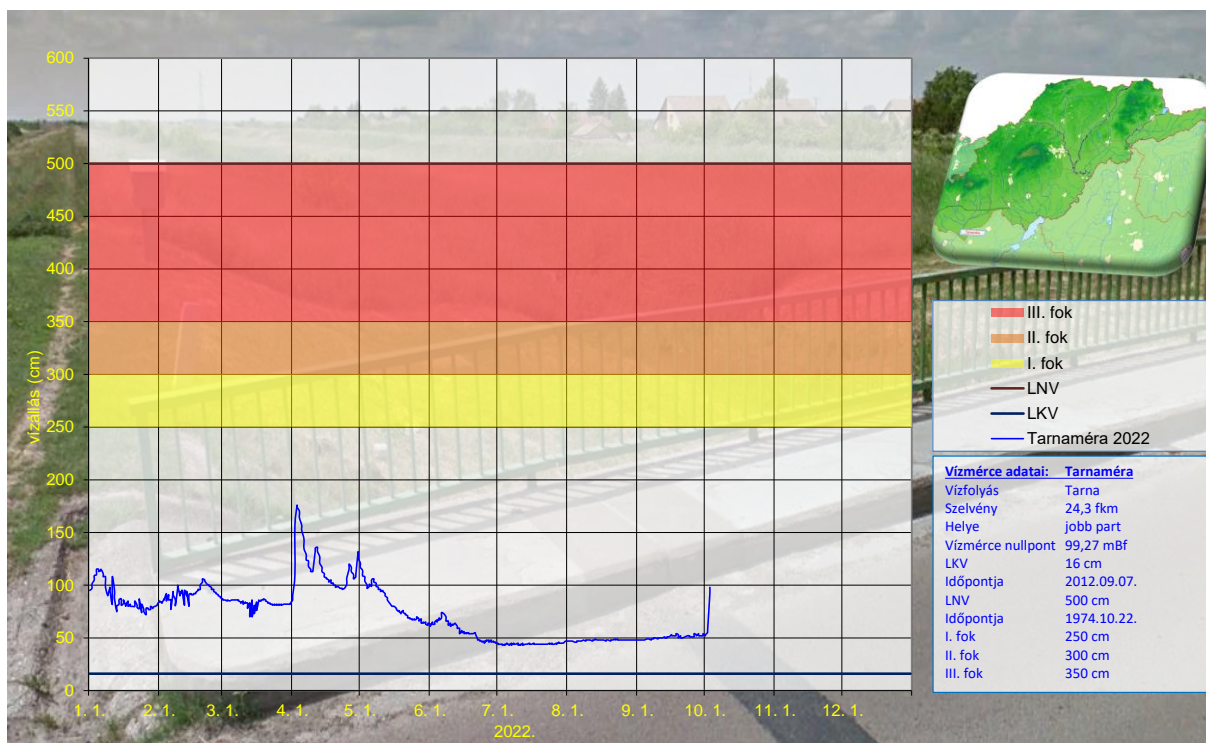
600
550
500
450
400
350
300
250
200
150
100
50
0

vízállás (cm)

1. 1.
2. 1.
3. 1.
4. 1.
5. 1.
6. 1.
7. 1.
8. 1.
9. 1.
10. 1.
11. 1.
12. 1.
2022.

III. fok
II. fok
I. fok
LNV
LKV
Tarnaméra 2022

| Vízmérce adatai: | Tarnaméra |
|---|---|
| Vízfolyás | Tarna |
| Szelvény | 24,3 fkm |
| Helye | jobb part |
| Vízmérce nullpont | 99,27 mBf |
| LKV | 16 cm |
| Időpontja | 2012.09.07. |
| LNV | 500 cm |
| Időpontja | 1974.10.22. |
| I. fok | 250 cm |
| II. fok | 300 cm |
| III. fok | 350 cm |